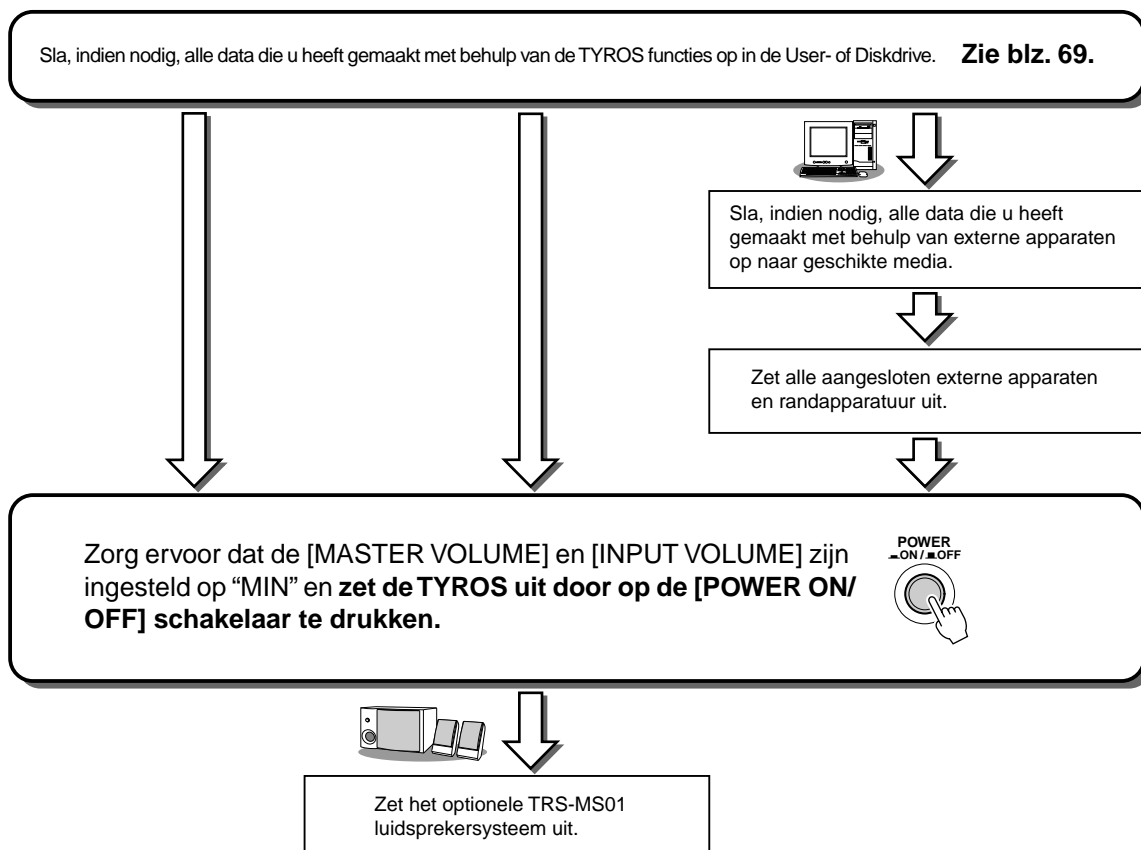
Sla, indien nodig, alle data die u heeft gemaakt met behulp van de TYROS functies op in de User- of Diskdrive. **Zie blz. 69.**

Sla, indien nodig, alle data die u heeft gemaakt met behulp van externe apparaten op naar geschikte media.

Zet alle aangesloten externe apparaten en randapparatuur uit.

Zorg ervoor dat de [MASTER VOLUME] en [INPUT VOLUME] zijn ingesteld op "MIN" en **zet de TYROS uit door op de [POWER ON/OFF] schakelaar te drukken.**

POWER
ON / OFF

Zet het optionele TRS-MS01 luidsprekersysteem uit.